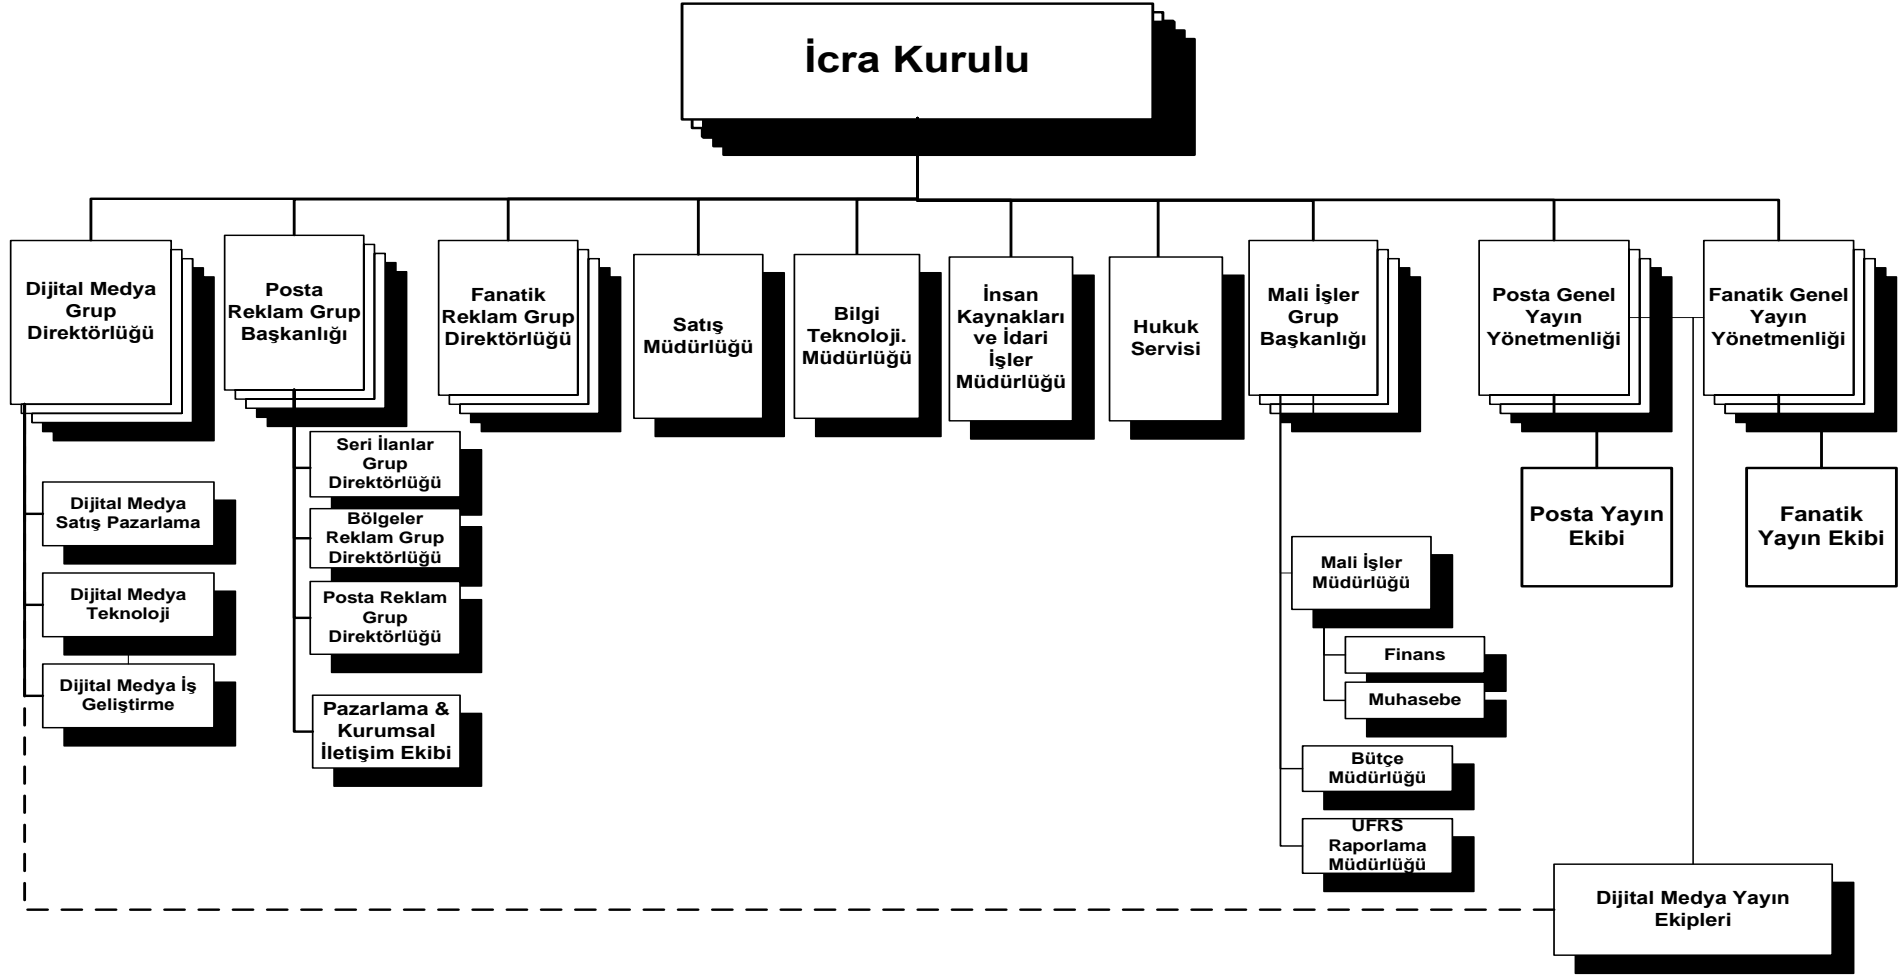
İcra Kurulu

Dijital Medya Grup Direktörlüğü

Posta Reklam Grup Başkanlığı

Fanatik Reklam Grup Direktörlüğü

Satış Müdürlüğü

Bilgi Teknoloji. Müdürlüğü

İnsan Kaynakları ve İdari İşler Müdürlüğü

Hukuk Servisi

Mali İşler Grup Başkanlığı

Posta Genel Yayın Yönetmenliği

Fanatik Genel Yayın Yönetmenliği

Dijital Medya Satış Pazarlama

Dijital Medya Teknoloji

Dijital Medya İş Geliştirme

Seri İlanlar Grup Direktörlüğü

Bölgeler Reklam Grup Direktörlüğü

Posta Reklam Grup Direktörlüğü

Pazarlama & Kurumsal İletişim Ekibi

Posta Yayın Ekibi

Fanatik Yayın Ekibi

Mali İşler Müdürlüğü

Finans

Muhasebe

Bütçe Müdürlüğü

UFRS Raporlama Müdürlüğü

Dijital Medya Yayın Ekipleri